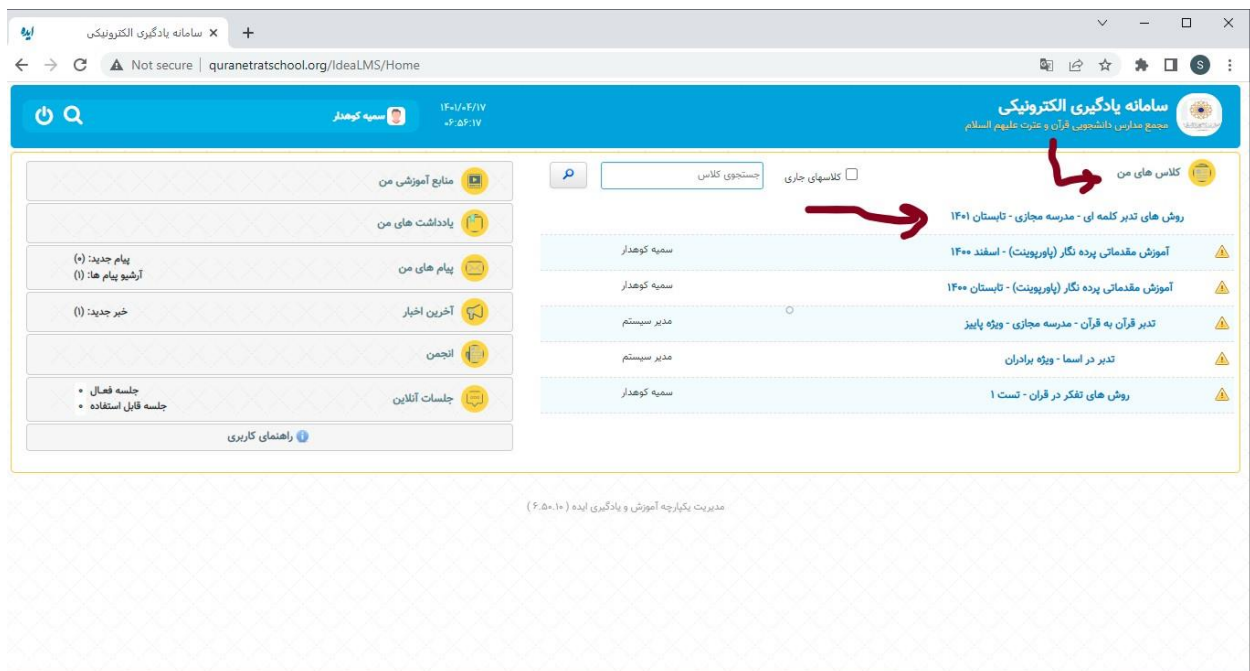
ایده سامانه یادگیری الکترونیکی ×
+
Not secure | quranetratschool.org/IdeaLMS/Home
S

سامانه یادگیری الکترونیکی
مجمع مدارس دانشجویی قرآن و عترت علیهم السلام
۱۴۰۱/۰۴/۱۷
۰۴:۵۶:۱۷
سمیه کوهدار

کلاس های من
کلاسهای جاری
جستجوی کلاس

روش های تدبر کلمه ای - مدرسه مجازی - تابستان ۱۴۰۱

| | | |
|---|---|---|
| آموزش مقدماتی پرده نگار (پاورپوینت) - اسفند ۱۴۰۰ | سمیه کوهدار |
| آموزش مقدماتی پرده نگار (پاورپوینت) - تابستان ۱۴۰۰ | سمیه کوهدار |
| تدبر قرآن به قرآن - مدرسه مجازی - ویژه پاییز | مدیر سیستم |
| تدبر در اسما - ویژه برادران | مدیر سیستم |
| روش های تفکر در قران - تست ۱ | سمیه کوهدار |

منابع آموزشی من
یادداشت های من
پیام های من
پیام جدید: (۰)
آرشیو پیام ها: (۱)
آخرین اخبار
خبر جدید: (۱)
انجمن
جلسات آنلاین
جلسه فعال
جلسه قابل استفاده
راهنمای کاربری

مدیریت یکپارچه آموزش و یادگیری ایده ( ۶.۵.۰.۱۰ )